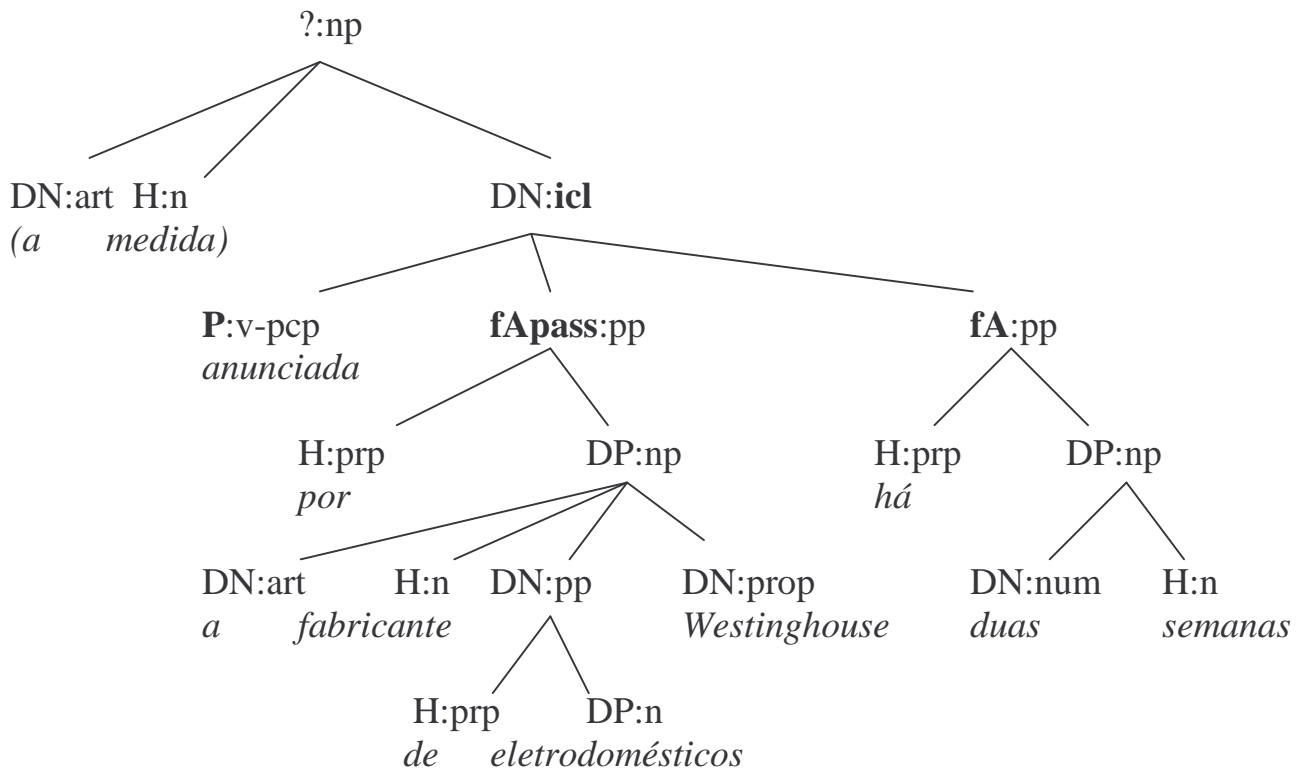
?:np

DN:art H:n
(a medida)

DN:icl

P:v-pcp
anunciada

fApass:pp

fA:pp

H:prp
por

DP:np

H:prp
há

DP:np

DN:art
a

H:n
fabricante

DN:pp

DN:prop
Westinghouse

DN:num
duas

H:n
semanas

H:prp
de

DP:n
eletrodomésticos